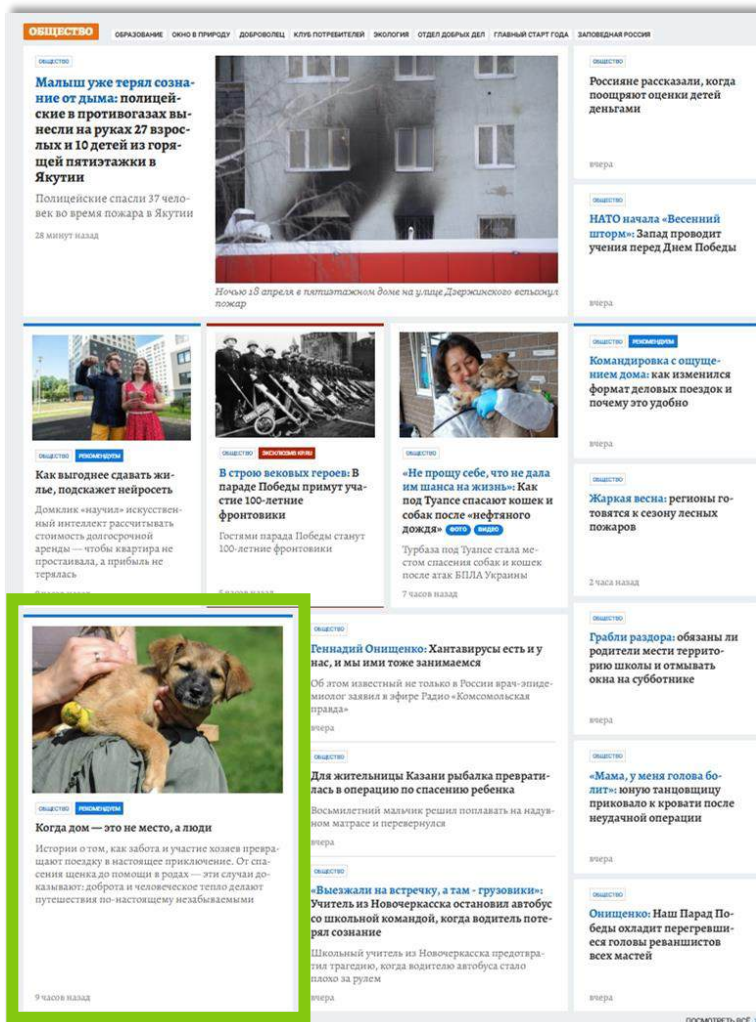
ОБЩЕСТВО ОБРАЗОВАНИЕ ОКНО В ПРИРОДУ ДОБРОВОЛЕЦ КЛУБ ПОТРЕБИТЕЛЕЙ ЭКОЛОГИЯ ОТДЕЛ ДОБРЫХ ДЕЛ ГЛАВНЫЙ СТАРТ ГОДА ЗАПОВЕДНАЯ РОССИЯ

ОБЩЕСТВО

Малыш уже терял сознание от дыма: полицейские в противогазах вынесли на руках 27 взрослых и 10 детей из горящей пятиэтажки в Якутии

Полицейские спасли 37 человек во время пожара в Якутии

28 минут назад

Ночью 18 апреля в пятиэтажном доме на улице Дзержинского вспыхнул пожар

ОБЩЕСТВО

Россияне рассказали, когда поощряют оценки детей деньгами

вчера

ОБЩЕСТВО

НАТО начала «Весенний шторм»: Запад проводит учения перед Днем Победы

вчера

ОБЩЕСТВО РЕКОМЕНДУЕМ

Как выгоднее сдавать жилье, подскажет нейросеть

Домклик «научил» искусственный интеллект рассчитывать стоимость долгосрочной аренды — чтобы квартира не простаивала, а прибыль не терялась

ОБЩЕСТВО ЭКСКЛЮЗИВ КП

В строю вековых героев: В параде Победы примут участие 100-летние фронтовики

Гостями парада Победы станут 100-летние фронтовики

ОБЩЕСТВО

«Не прощу себе, что не дала им шанса на жизнь»: Как под Туапсе спасают кошек и собак после «нефтяного дождя» ФОТО ВИДЕО

Турбаза под Туапсе стала местом спасения собак и кошек после атак БПЛА Украины

7 часов назад

ОБЩЕСТВО РЕКОМЕНДУЕМ

Командировка с ощущением дома: как изменился формат деловых поездок и почему это удобно

вчера

ОБЩЕСТВО

Жаркая весна: регионы готовятся к сезону лесных пожаров

2 часа назад

ОБЩЕСТВО РЕКОМЕНДУЕМ

Когда дом — это не место, а люди

Истории о том, как забота и участие хозяев превращают поездку в настоящее приключение. От спасения щенка до помощи в родах — эти случаи доказывают: доброта и человеческое тепло делают путешествия по-настоящему незабываемыми

9 часов назад

ОБЩЕСТВО

Геннадий Онищенко: Хантавирусы есть и у нас, и мы ими тоже занимаемся

Об этом известный не только в России врач-эпидемиолог заявил в эфире Радио «Комсомольская правда»

вчера

ОБЩЕСТВО

Для жительницы Казани рыбалка превратилась в операцию по спасению ребенка

Восьмилетний мальчик решил поплавать на надувном матрасе и перевернулся

вчера

ОБЩЕСТВО

«Выезжали на встречку, а там - грузовики»: Учитель из Новочеркасска остановил автобус со школьной командой, когда водитель потерял сознание

Школьный учитель из Новочеркасска предотвратил трагедию, когда водителю автобуса стало плохо за рулем

вчера

ОБЩЕСТВО

Грабли раздора: обязаны ли родители мести территорию школы и отмывать окна на субботнике

вчера

ОБЩЕСТВО

«Мама, у меня голова болит»: юную танцовщицу приковало к кровати после неудачной операции

вчера

ОБЩЕСТВО

Онищенко: Наш Парад Победы охладит перегревшиеся головы реваншистов всех мастей

вчера

ПОСМОТРЕТЬ ВСЁ